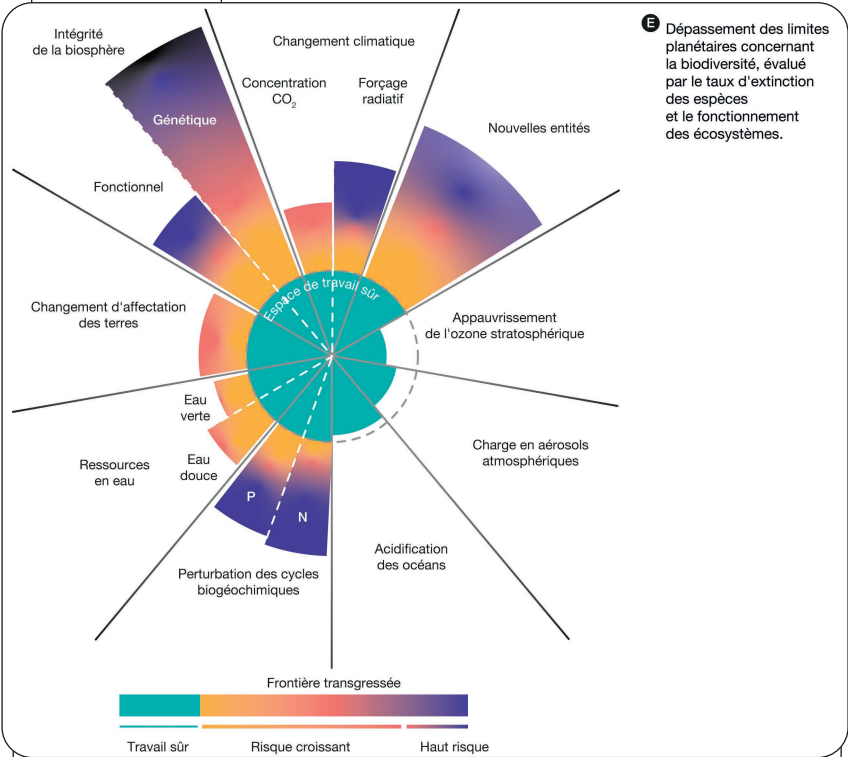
E Dépassement des limites planétaires concernant la biodiversité, évalué par le taux d'extinction des espèces et le fonctionnement des écosystèmes.

Intégrité de la biosphère

Génétique

Fonctionnel

Changement climatique

Concentration $CO_2$

Forçage radiatif

Nouvelles entités

Espace de travail sûr

Appauvrissement de l'ozone stratosphérique

Changement d'affectation des terres

Charge en aérosols atmosphériques

Eau verte

Eau douce

Ressources en eau

P

N

Acidification des océans

Perturbation des cycles biogéochimiques

Frontière transgressée

Travail sûr

Risque croissant

Haut risque